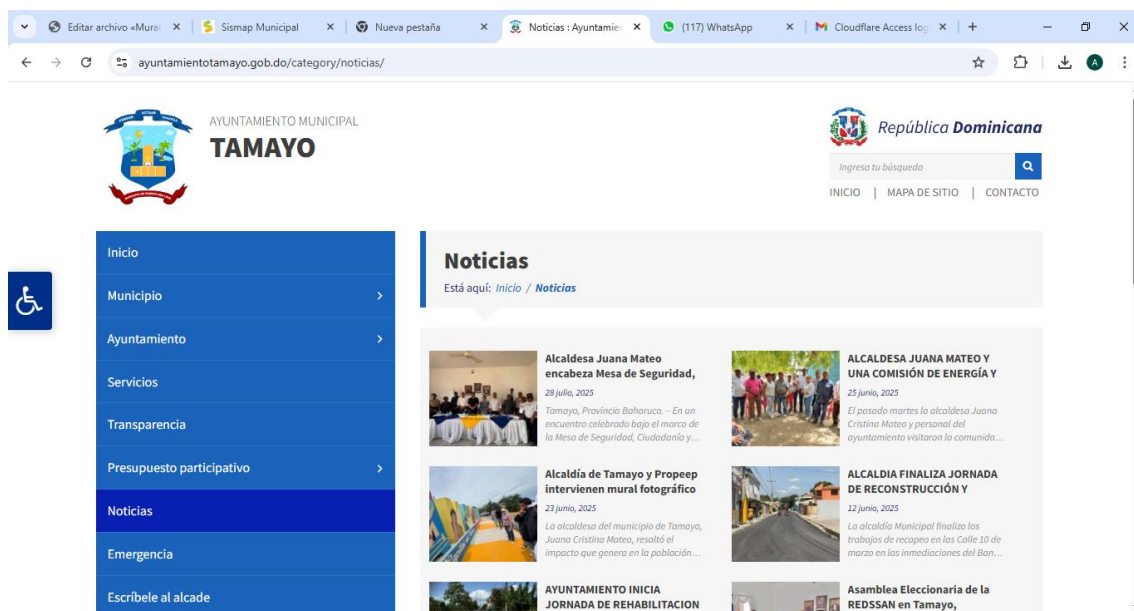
Editar archivo «Mural | Sismap Municipal | Nueva pestaña | Noticias : Ayuntamien | (117) WhatsApp | Cloudflare Access log

ayuntamientotamayo.gob.do/category/noticias/

AYUNTAMIENTO MUNICIPAL
TAMAYO

República Dominicana

Ingresa tu búsqueda

INICIO | MAPA DE SITIO | CONTACTO

Inicio
Municipio
Ayuntamiento
Servicios
Transparencia
Presupuesto participativo
Noticias
Emergencia
Escríbele al alcade

Noticias
Está aquí: Inicio / Noticias

Alcaldesa Juana Mateo encabeza Mesa de Seguridad,
28 julio, 2025
Tamayo, Provincia Bahoruco. – En un encuentro celebrado bajo el marco de la Mesa de Seguridad, Ciudadanía y…

ALCALDESA JUANA MATEO Y UNA COMISIÓN DE ENERGÍA Y
25 junio, 2025
El pasado martes la alcaldesa Juana Cristina Mateo y personal del ayuntamiento visitaron la comunida…

Alcaldía de Tamayo y Propeep intervienen mural fotográfico
23 junio, 2025
La alcaldesa del municipio de Tamayo, Juana Cristina Mateo, resaltó el impacto que genera en la población…

ALCALDIA FINALIZA JORNADA DE RECONSTRUCCIÓN Y
12 junio, 2025
La alcaldía Municipal finalizo los trabajos de recapeo en los Calle 10 de marzo en las inmediaciones del Ban…

AYUNTAMIENTO INICIA JORNADA DE REHABILITACION

Asamblea Eleccionaria de la REDSSAN en Tamayo,